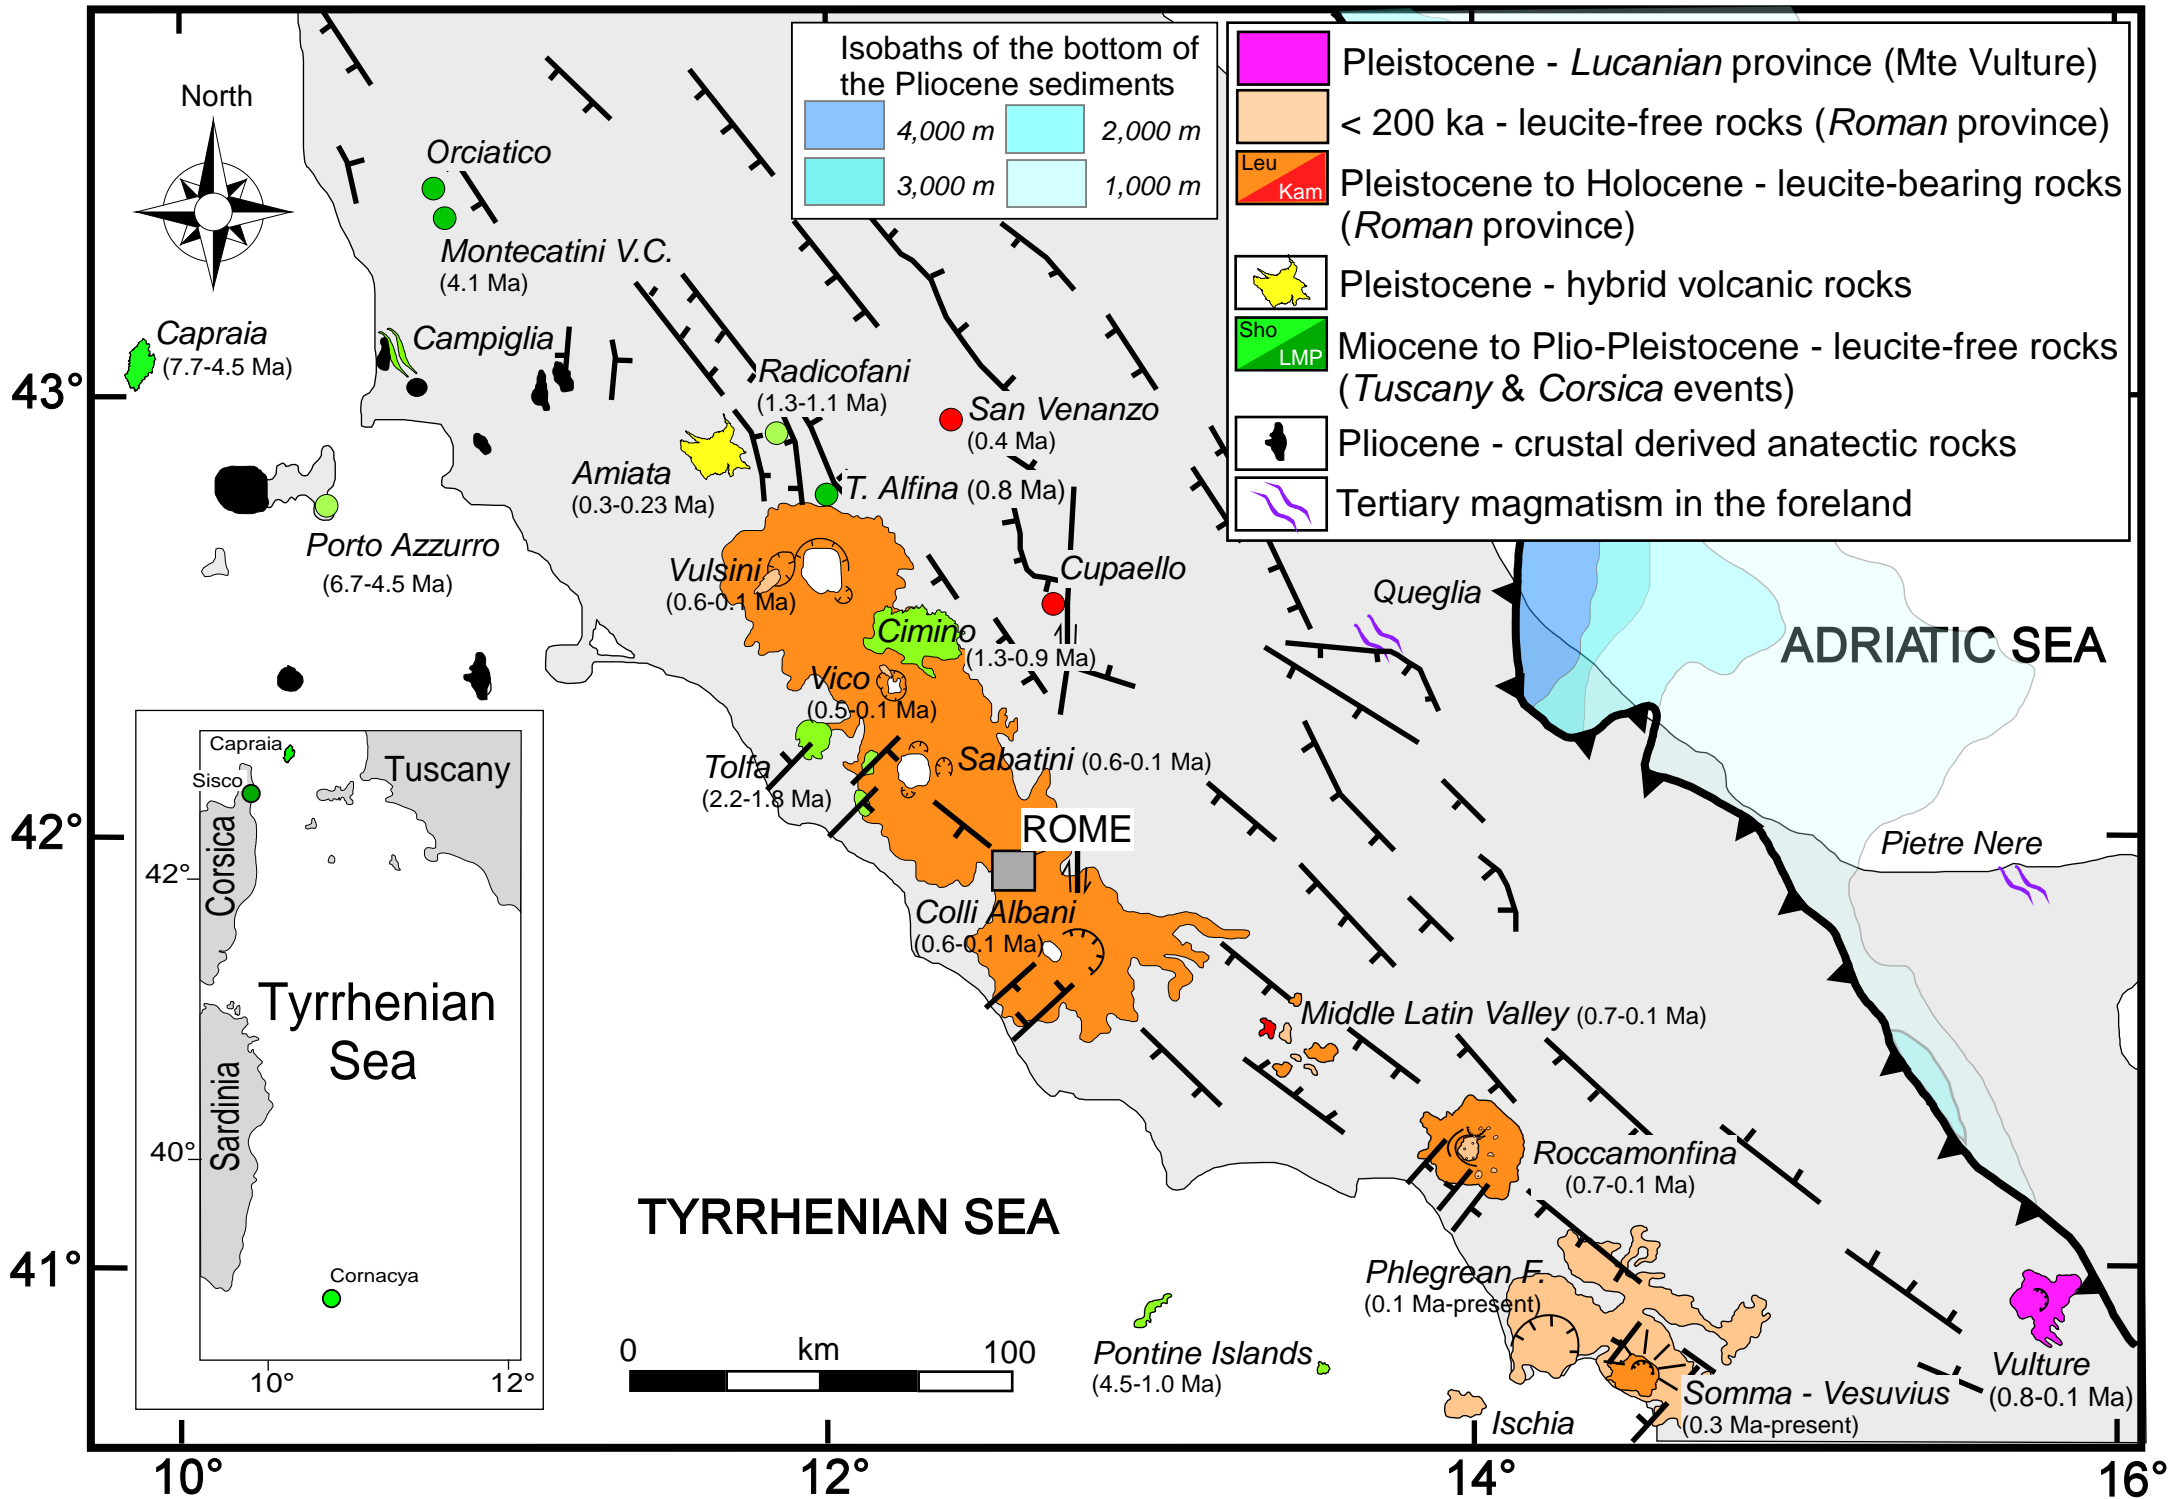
North

Isobaths of the bottom of the Pliocene sediments

4,000 m
2,000 m
3,000 m
1,000 m

Pleistocene - *Lucanian* province (Mte Vulture)
< 200 ka - leucite-free rocks (*Roman* province)
Leu Kam Pleistocene to Holocene - leucite-bearing rocks (*Roman* province)
Pleistocene - hybrid volcanic rocks
Sho LMP Miocene to Plio-Pleistocene - leucite-free rocks (*Tuscany* & *Corsica* events)
Pliocene - crustal derived anatectic rocks
Tertiary magmatism in the foreland

Orciatico
Montecatini V.C.
(4.1 Ma)
Capraia
(7.7-4.5 Ma)
Campiglia
Radicofani
(1.3-1.1 Ma)
San Venanzo
(0.4 Ma)
Amiata
(0.3-0.23 Ma)
T. Alfina (0.8 Ma)
Porto Azzurro
(6.7-4.5 Ma)
Vulsini
(0.6-0.1 Ma)
Cupaello
Queglia
Cimino
(1.3-0.9 Ma)
ADRIATIC SEA
Vico
(0.5-0.1 Ma)
Tolfa
(2.2-1.8 Ma)
Sabatini (0.6-0.1 Ma)
ROME
Colli Albani
(0.6-0.1 Ma)
Pietre Nere
Middle Latin Valley (0.7-0.1 Ma)
Roccamonfina
(0.7-0.1 Ma)
TYRRHENIAN SEA
Phlegrean F.
(0.1 Ma-present)
Pontine Islands
(4.5-1.0 Ma)
Somma - Vesuvius
(0.3 Ma-present)
Vulture
(0.8-0.1 Ma)
Ischia

Capraia
Sisco
Tuscany
42°
Corsica
Tyrrhenian Sea
Sardinia
40°
Cornacya
10°
12°

0 km 100

43°
42°
41°
10°
12°
14°
16°